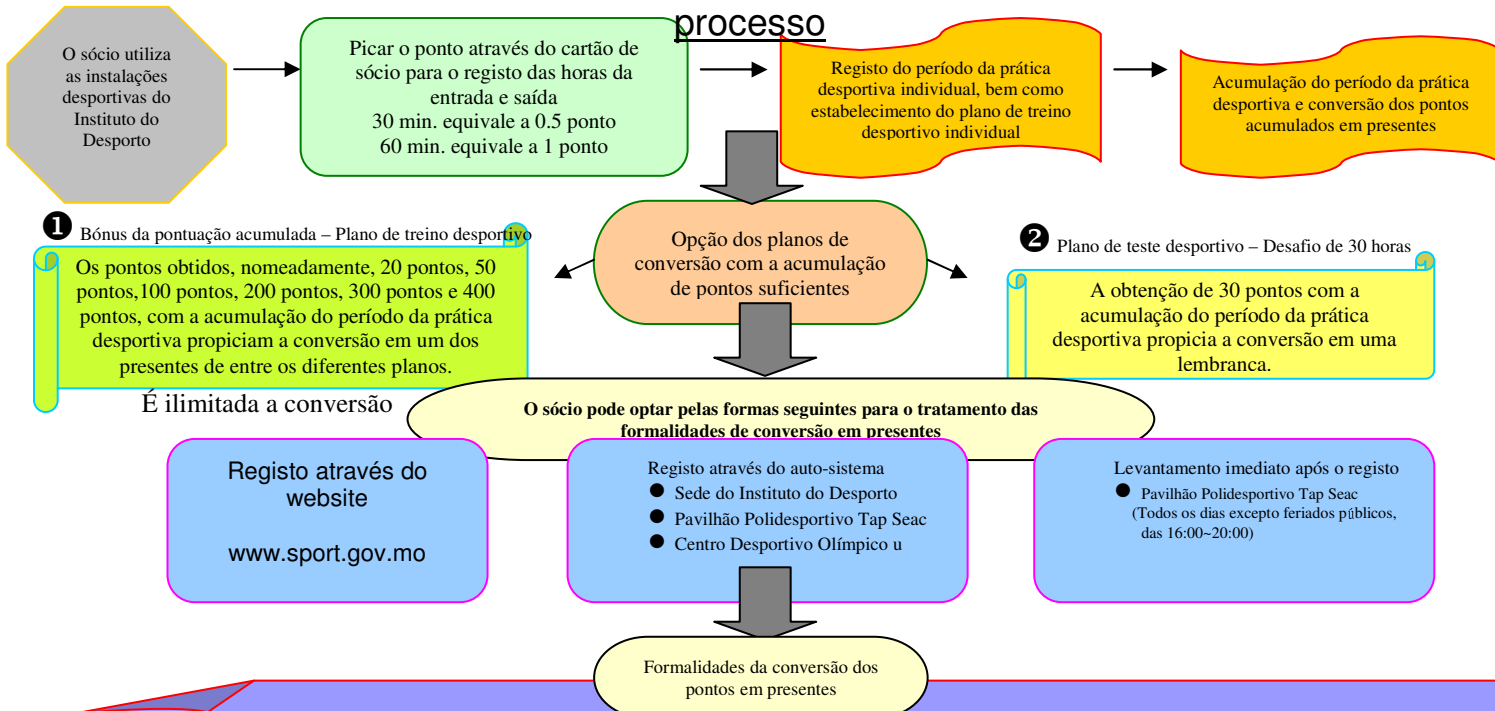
processo

O sócio utiliza as instalações desportivas do Instituto do Desporto

Picar o ponto através do cartão de sócio para o registo das horas da entrada e saída
30 min. equivale a 0.5 ponto
60 min. equivale a 1 ponto

Registo do período da prática desportiva individual, bem como estabelecimento do plano de treino desportivo individual

Acumulação do período da prática desportiva e conversão dos pontos acumulados em presentes

❶ Bónus da pontuação acumulada – Plano de treino desportivo

Os pontos obtidos, nomeadamente, 20 pontos, 50 pontos,100 pontos, 200 pontos, 300 pontos e 400 pontos, com a acumulação do período da prática desportiva propiciam a conversão em um dos presentes de entre os diferentes planos.

É ilimitada a conversão

Opção dos planos de conversão com a acumulação de pontos suficientes

❷ Plano de teste desportivo – Desafio de 30 horas

A obtenção de 30 pontos com a acumulação do período da prática desportiva propicia a conversão em uma lembranca.

O sócio pode optar pelas formas seguintes para o tratamento das formalidades de conversão em presentes

Registo através do website

www.sport.gov.mo

Registo através do auto-sistema
● Sede do Instituto do Desporto
● Pavilhão Polidesportivo Tap Seac
● Centro Desportivo Olímpico u

Levantamento imediato após o registo
● Pavilhão Polidesportivo Tap Seac (Todos os dias excepto feriados públicos, das 16:00~20:00)

Formalidades da conversão dos pontos em presentes